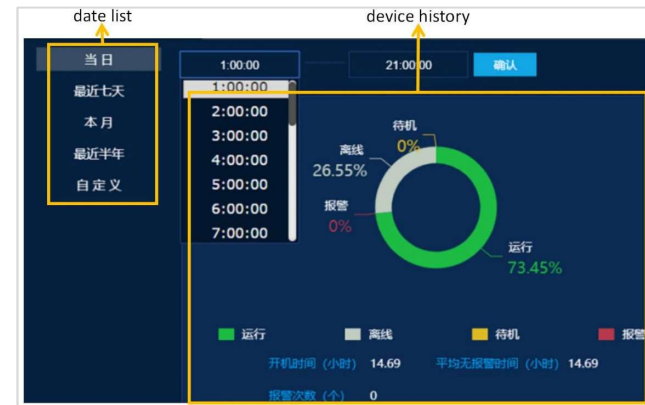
date list

device history

当日
最近七天
本月
最近半年
自定义

1:00:00

21:00:00

确认

1:00:00
2:00:00
3:00:00
4:00:00
5:00:00
6:00:00
7:00:00

待机
0%

离线
26.55%

报警
0%

运行
73.45%

运行
离线
待机
报警

开机时间（小时） 14.69
平均无报警时间（小时） 14.69

报警次数（个） 0